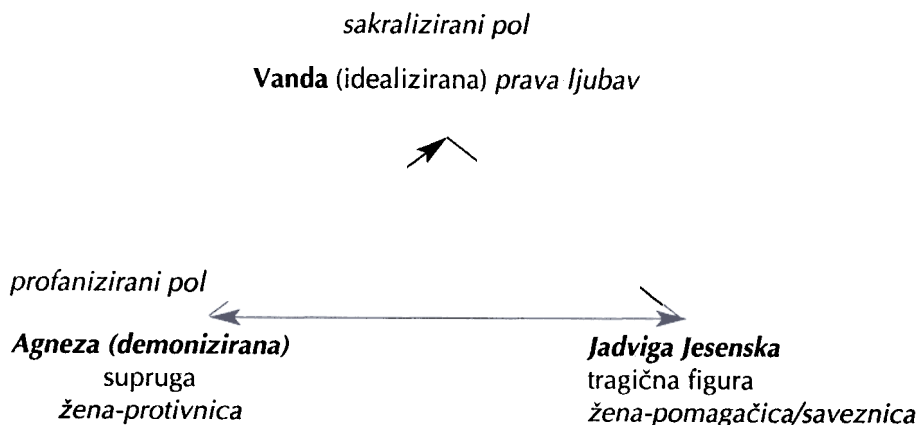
sakralizirani pol

**Vanda** (idealizirana) *prava ljubav*

*profanizirani pol*

***Agneza (demonizirana)***
supruga
*žena-protivnica*

***Jadviga Jesenska***
tragična figura
*žena-pomagačica/saveznica*